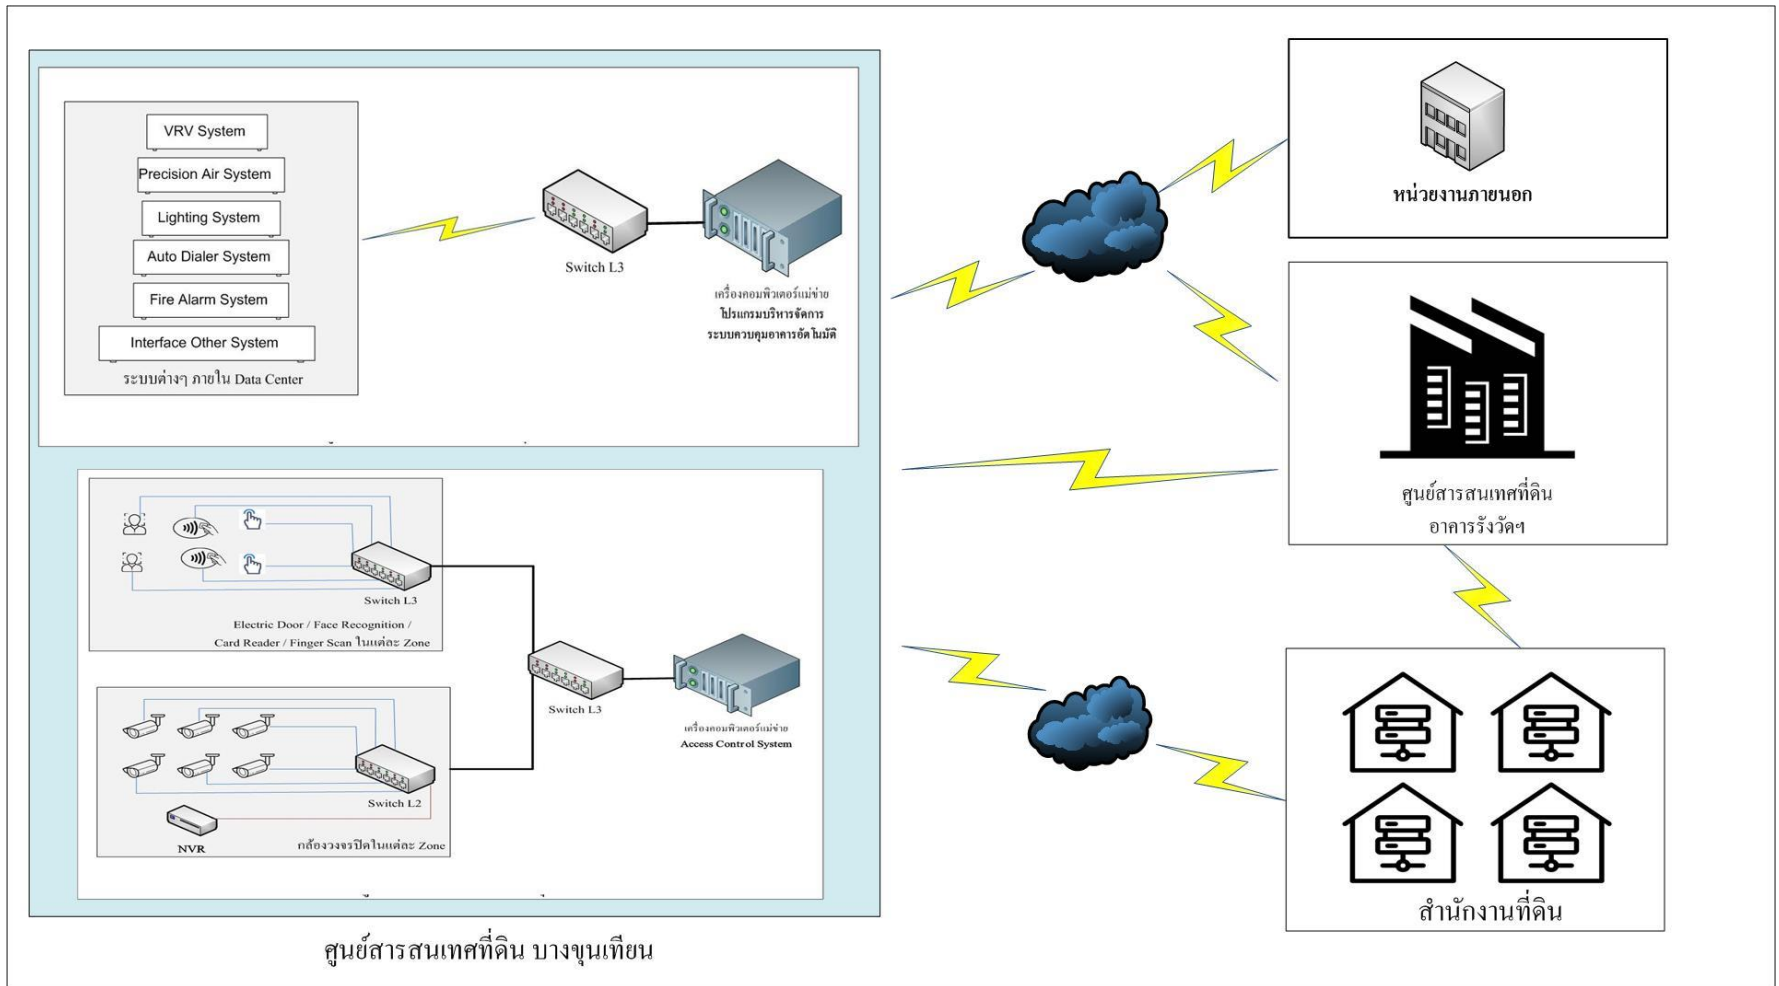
VRV System

Precision Air System

Lighting System

Auto Dialer System

Fire Alarm System

Interface Other System

ระบบต่างๆ ภายใน Data Center

Switch L3

เครื่องคอมพิวเตอร์แม่ข่าย
โปรแกรมบริหารจัดการ
ระบบควบคุมอาคารอัตโนมัติ

หน่วยงานภายนอก

ศูนย์สารสนเทศที่ดิน
อาคารรังวัดฯ

Switch L3

Electric Door / Face Recognition / Card Reader / Finger Scan ในแต่ละ Zone

Switch L3

เครื่องคอมพิวเตอร์แม่ข่าย
Access Control System

Switch L2

NVR

กล้องวงจรปิดในแต่ละ Zone

สำนักงานที่ดิน

ศูนย์สารสนเทศที่ดิน บางขุนเทียน